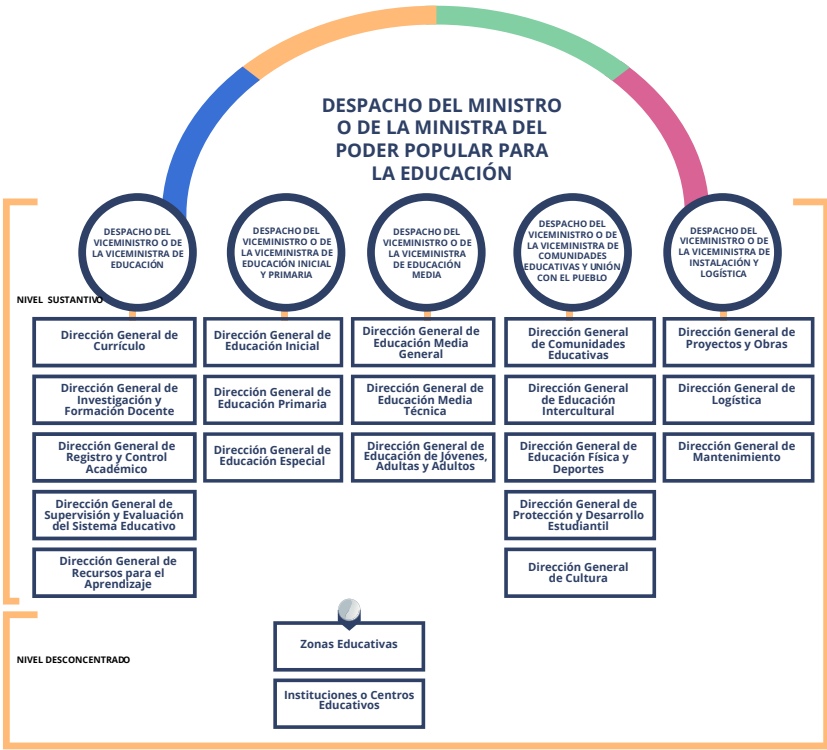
DESPACHO DEL MINISTRO O DE LA MINISTRA DEL PODER POPULAR PARA LA EDUCACIÓN

DESPACHO DEL VICEMINISTRO O DE LA VICEMINISTRA DE EDUCACIÓN

DESPACHO DEL VICEMINISTRO O DE LA VICEMINISTRA DE EDUCACIÓN INICIAL Y PRIMARIA

DESPACHO DEL VICEMINISTRO O DE LA VICEMINISTRA DE EDUCACIÓN MEDIA

DESPACHO DEL VICEMINISTRO O DE LA VICEMINISTRA DE COMUNIDADES EDUCATIVAS Y UNIÓN CON EL PUEBLO

DESPACHO DEL VICEMINISTRO O DE LA VICEMINISTRA DE INSTALACIÓN Y LOGÍSTICA

NIVEL SUSTANTIVO

Dirección General de Currículo

Dirección General de Investigación y Formación Docente

Dirección General de Registro y Control Académico

Dirección General de Supervisión y Evaluación del Sistema Educativo

Dirección General de Recursos para el Aprendizaje

Dirección General de Educación Inicial

Dirección General de Educación Primaria

Dirección General de Educación Especial

Dirección General de Educación Media General

Dirección General de Educación Media Técnica

Dirección General de Educación de Jóvenes, Adultas y Adultos

Dirección General de Comunidades Educativas

Dirección General de Educación Intercultural

Dirección General de Educación Física y Deportes

Dirección General de Protección y Desarrollo Estudiantil

Dirección General de Cultura

Dirección General de Proyectos y Obras

Dirección General de Logística

Dirección General de Mantenimiento

NIVEL DESCONCENTRADO

Zonas Educativas

Instituciones o Centros Educativos